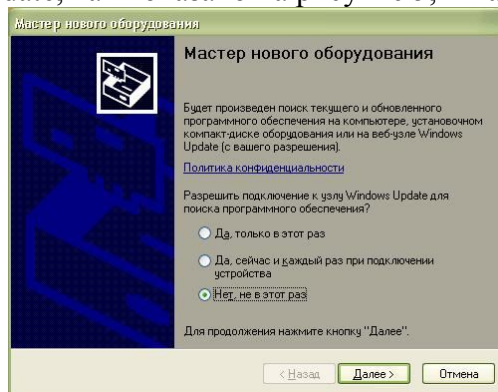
Мастер нового оборудования

Мастер нового оборудования

Будет произведен поиск текущего и обновленного программного обеспечения на компьютере, установочном компакт-диске оборудования или на веб-узле Windows Update (с вашего разрешения).

Политика конфиденциальности

Разрешить подключение к узлу Windows Update для поиска программного обеспечения?

Да, только в этот раз

Да, сейчас и каждый раз при подключении устройства

Нет, не в этот раз

Для продолжения нажмите кнопку "Далее".

< Назад | Далее > | Отмена